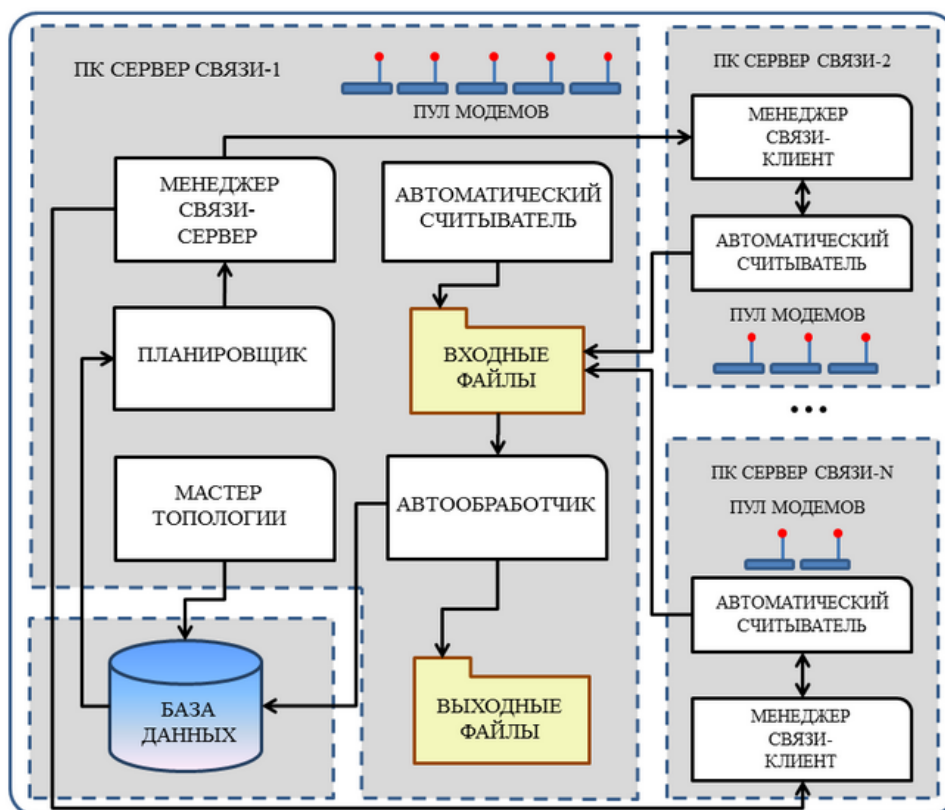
ПК СЕРВЕР СВЯЗИ-1

ПУЛ МОДЕМОВ

МЕНЕДЖЕР СВЯЗИ-СЕРВЕР

АВТОМАТИЧЕСКИЙ СЧИТЫВАТЕЛЬ

ПЛАНИРОВЩИК

ВХОДНЫЕ ФАЙЛЫ

МАСТЕР ТОПОЛОГИИ

АВТООБРАБОТЧИК

БАЗА ДАННЫХ

ВЫХОДНЫЕ ФАЙЛЫ

ПК СЕРВЕР СВЯЗИ-2

МЕНЕДЖЕР СВЯЗИ-КЛИЕНТ

АВТОМАТИЧЕСКИЙ СЧИТЫВАТЕЛЬ

ПУЛ МОДЕМОВ

ПК СЕРВЕР СВЯЗИ-N

ПУЛ МОДЕМОВ

АВТОМАТИЧЕСКИЙ СЧИТЫВАТЕЛЬ

МЕНЕДЖЕР СВЯЗИ-КЛИЕНТ